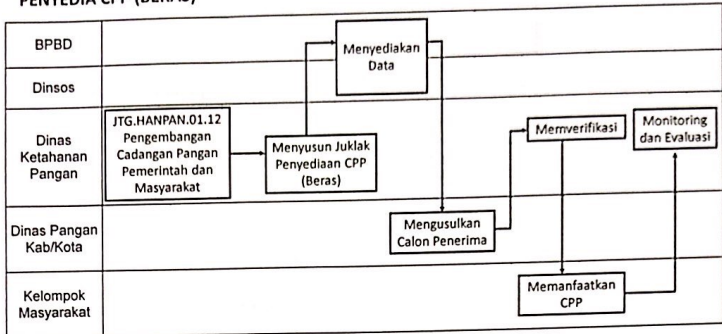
PENYEDIA CPP (BERAS)

BPBD

Menyediakan Data

Dinsos

Dinas Ketahanan Pangan

JTG.HANPAN.01.12 Pengembangan Cadangan Pangan Pemerintah dan Masyarakat

Menyusun Juklak Penyediaan CPP (Beras)

Memverifikasi

Monitoring dan Evaluasi

Dinas Pangan Kab/Kota

Mengusulkan Calon Penerima

Kelompok Masyarakat

Memanfaatkan CPP